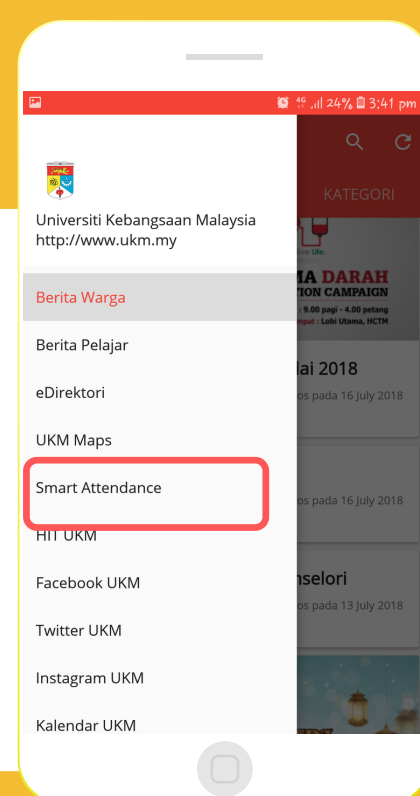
4G 24% 3:41 pm

Universiti Kebangsaan Malaysia
http://www.ukm.my

Berita Warga

Berita Pelajar

eDirektori

UKM Maps

Smart Attendance

HIT UKM

Facebook UKM

Twitter UKM

Instagram UKM

Kalendar UKM

KATEGORI

MA DARAH
TION CAMPAIGN
9.00 pagi - 4.00 petang
Lobi Utama, HCTM

lai 2018
os pada 16 July 2018

os pada 16 July 2018

nselori
os pada 13 July 2018